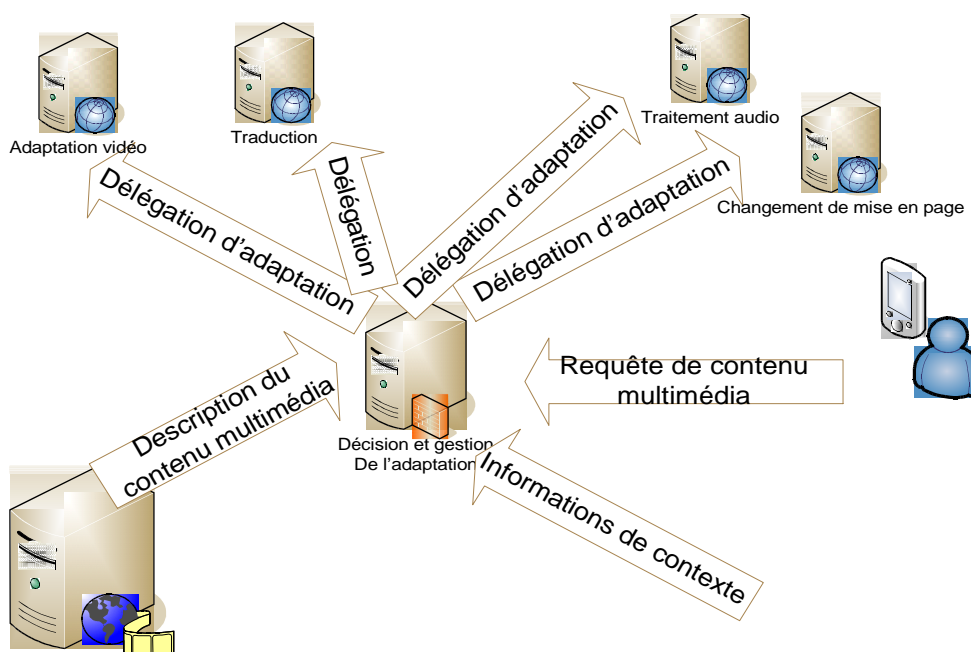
Adaptation vidéo

Traduction

Traitement audio

Changement de mise en page

Délégation d'adaptation

Délégation

Délégation d'adaptation

Délégation d'adaptation

Requête de contenu multimédia

Description du contenu multimédia

Décision et gestion De l'adaptation

Informations de contexte